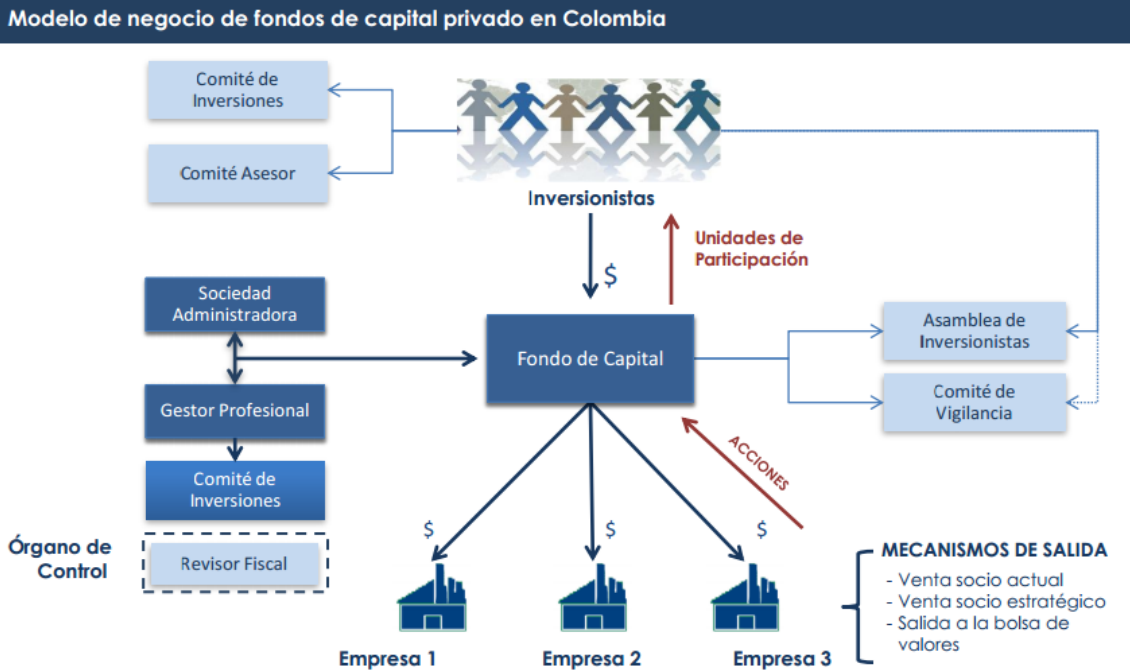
Modelo de negocio de fondos de capital privado en Colombia

Comité de Inversiones

Comité Asesor

Inversionistas

$

Unidades de Participación

Sociedad Administradora

Gestor Profesional

Comité de Inversiones

Fondo de Capital

Asamblea de Inversionistas

Comité de Vigilancia

ACCIONES

Órgano de Control

Revisor Fiscal

$

$

$

Empresa 1

Empresa 2

Empresa 3

MECANISMOS DE SALIDA
- Venta socio actual
- Venta socio estratégico
- Salida a la bolsa de valores